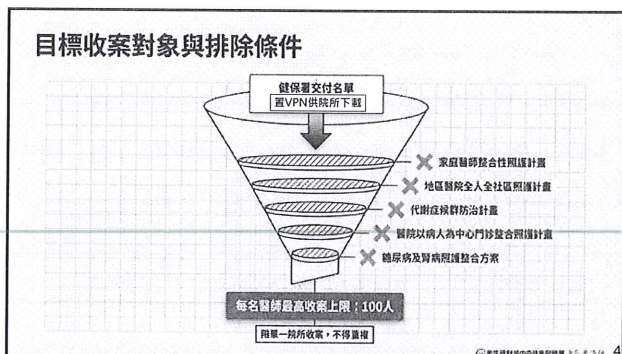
目標收案對象與排除條件

健保署交付名單
置VPN供院所下載

家庭醫師整合性照護計畫

地區醫院全人全社區照護計畫

代謝症候群防治計畫

醫院以病人為中心門診整合照護計畫

糖尿病及腎病照護整合方案

每名醫師最高收案上限：100人

限單一院所收案，不得重複

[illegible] 4